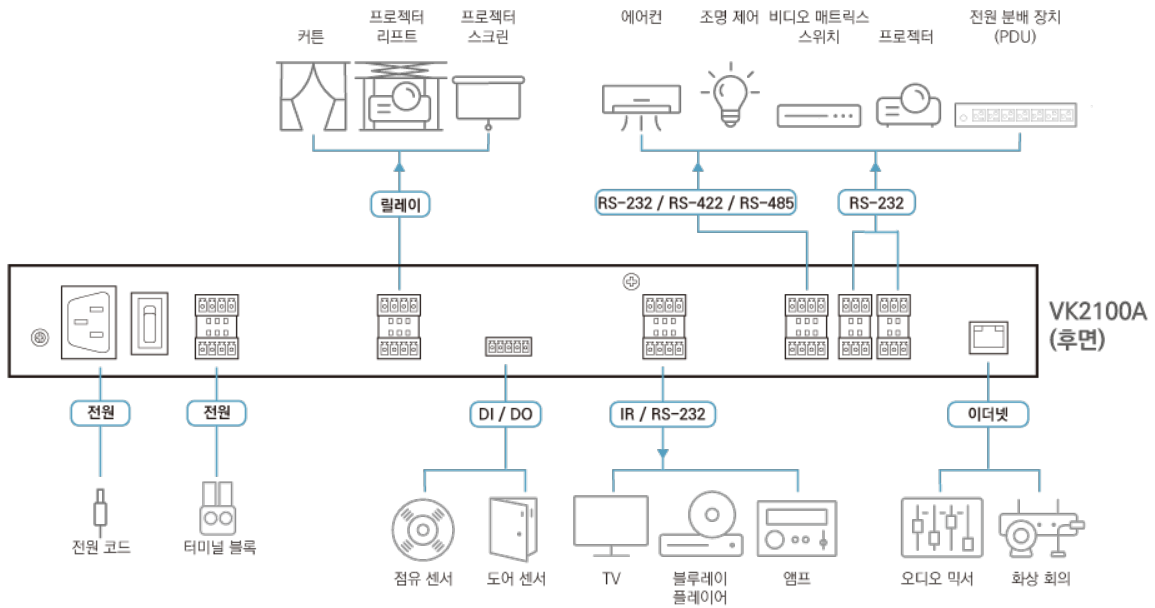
커튼

프로젝터 리프트

프로젝터 스크린

에어컨

조명 제어

비디오 매트릭스 스위치

프로젝터

전원 분배 장치 (PDU)

릴레이

RS-232 / RS-422 / RS-485

RS-232

VK2100A (후면)

전원

전원

DI / DO

IR / RS-232

이더넷

전원 코드

터미널 블록

점유 센서

도어 센서

TV

블루레이 플레이어

앰프

오디오 믹서

화상 회의